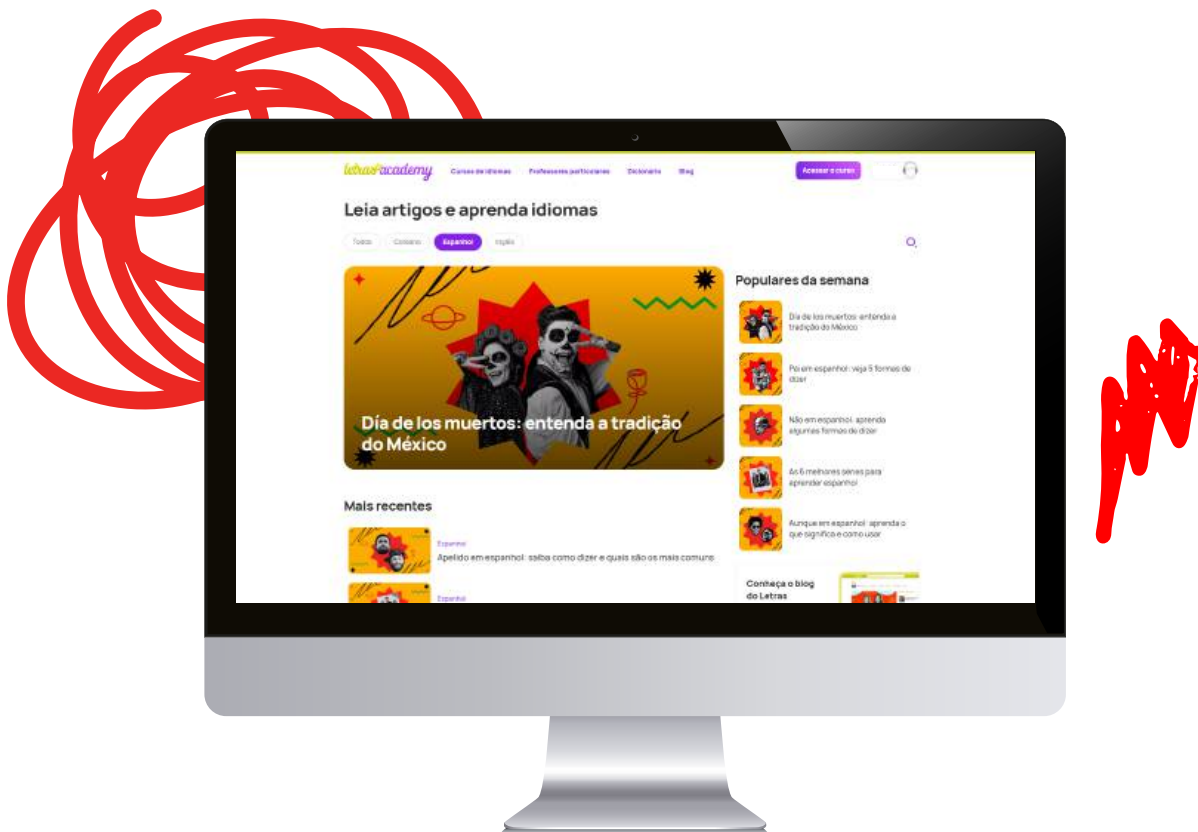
letras academy Cursos de idiomas Professores particulares Dicionário Blog Acessar o curso

Leia artigos e aprenda idiomas

Todos Coreano Espanhol Inglês

Día de los muertos: entenda a tradição do México

Populares da semana

Día de los muertos: entenda a tradição do México

Poi em espanhol: veja 5 formas de dizer

Não em espanhol: aprenda algumas formas de dizer

As 6 melhores séries para aprender espanhol

Aunque em espanhol: aprenda o que significa e como usar

Conheça o blog do Letras

Mais recentes

Espanhol
Apelido em espanhol: saiba como dizer e quais são os mais comuns

Espanhol